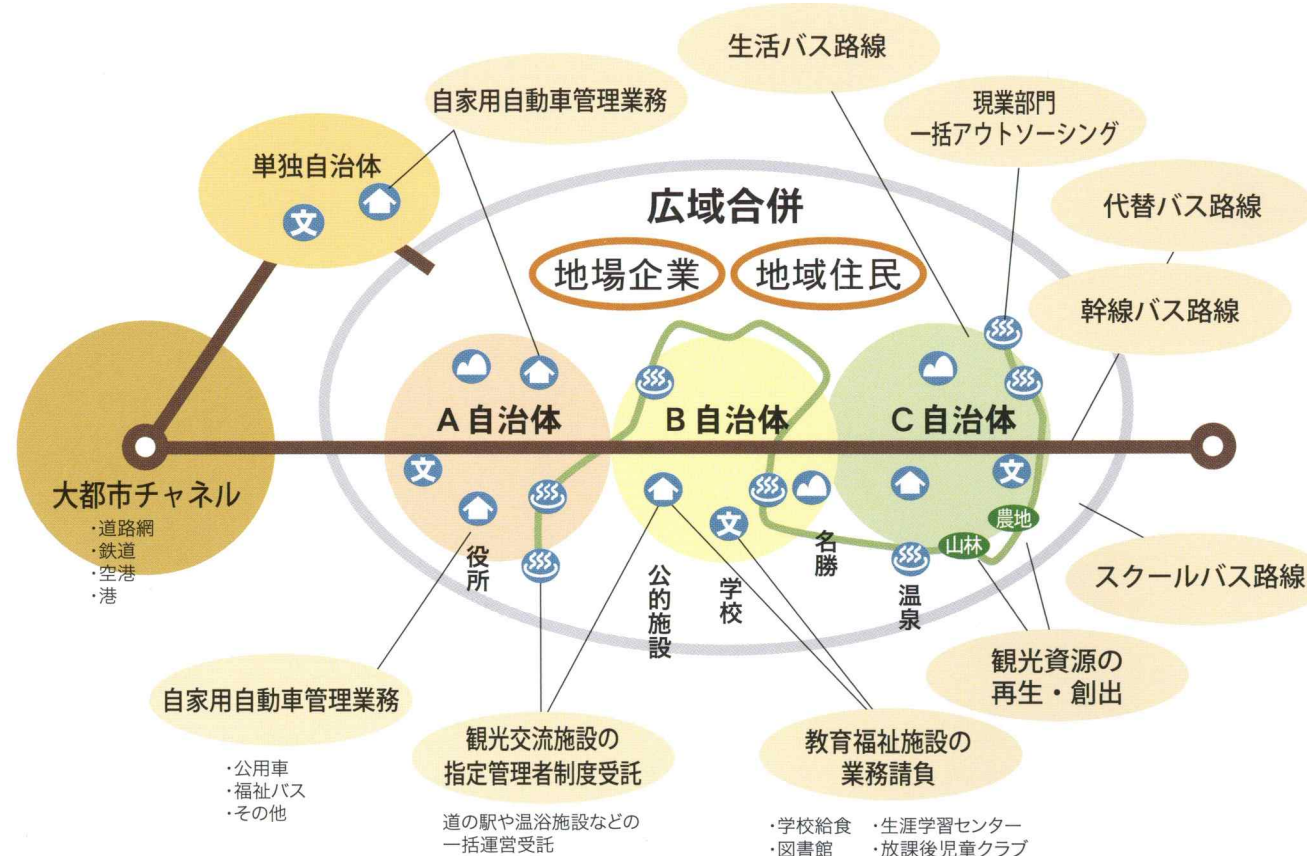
生活バス路線

自家用自動車管理業務

現業部門
一括アウトソーシング

単独自治体

文

代替バス路線

広域合併

地場企業

地域住民

幹線バス路線

A自治体

B自治体

C自治体

文

文

文

大都市チャネル

・道路網
・鉄道
・空港
・港

役所

公的施設

学校

名勝

温泉

農地

山林

スクールバス路線

観光資源の
再生・創出

自家用自動車管理業務

・公用車
・福祉バス
・その他

観光交流施設の
指定管理者制度受託

道の駅や温浴施設などの
一括運営受託

教育福祉施設の
業務請負

・学校給食
・図書館
・生涯学習センター
・放課後児童クラブ